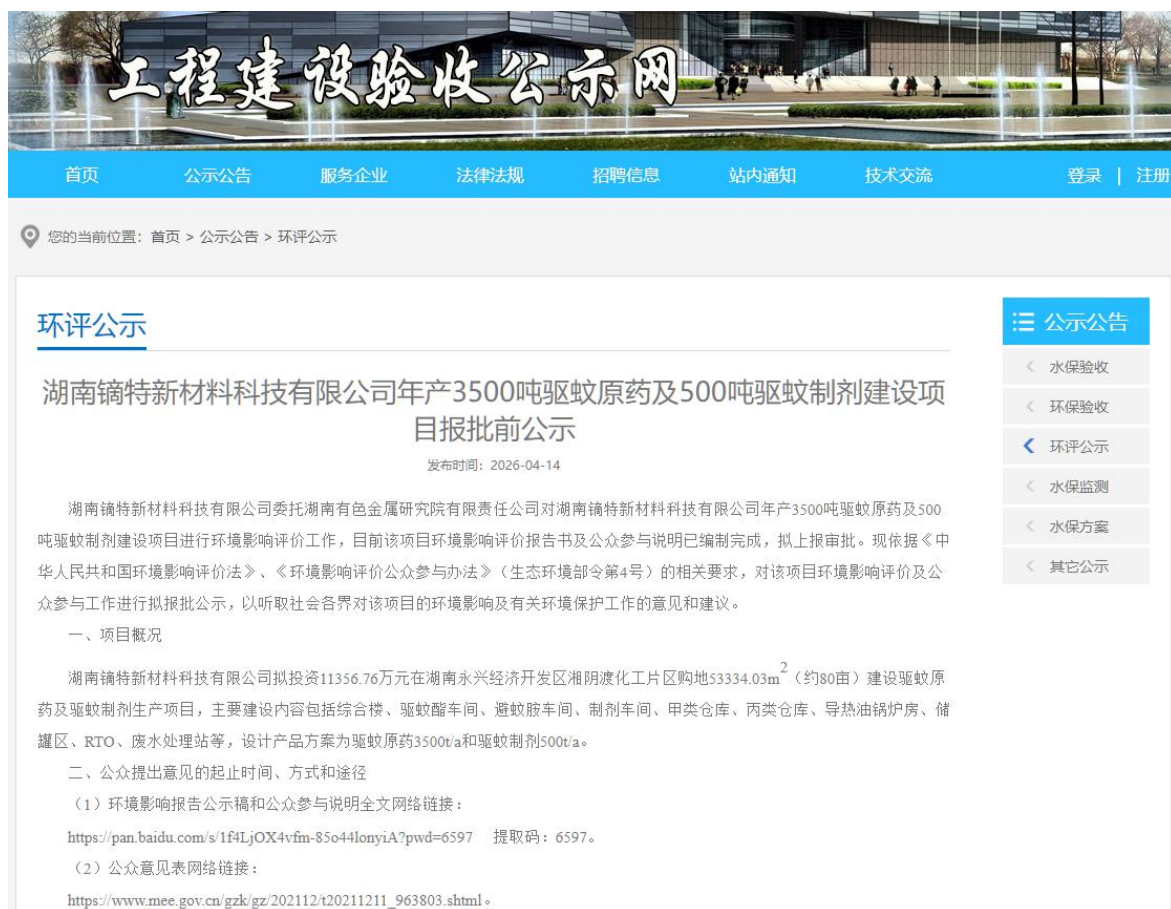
工程建设验收公示网

首页　公示公告　服务企业　法律法规　招聘信息　站内通知　技术交流　登录 | 注册

您的当前位置：首页 > 公示公告 > 环评公示

环评公示

湖南镝特新材料科技有限公司年产3500吨驱蚊原药及500吨驱蚊制剂建设项目报批前公示

发布时间：2026-04-14

湖南镝特新材料科技有限公司委托湖南有色金属研究院有限责任公司对湖南镝特新材料科技有限公司年产3500吨驱蚊原药及500吨驱蚊制剂建设项目进行环境影响评价工作，目前该项目环境影响评价报告书及公众参与说明已编制完成，拟上报审批。现依据《中华人民共和国环境影响评价法》、《环境影响评价公众参与办法》（生态环境部令第4号）的相关要求，对该项目环境影响评价及公众参与工作进行拟报批公示，以听取社会各界对该项目的环境影响及有关环境保护工作的意见和建议。

一、项目概况

湖南镝特新材料科技有限公司拟投资11356.76万元在湖南永兴经济开发区湘阴渡化工片区购地53334.03m$^2$（约80亩）建设驱蚊原药及驱蚊制剂生产项目，主要建设内容包括综合楼、驱蚊酯车间、避蚊胺车间、制剂车间、甲类仓库、丙类仓库、导热油锅炉房、储罐区、RTO、废水处理站等，设计产品方案为驱蚊原药3500t/a和驱蚊制剂500t/a。

二、公众提出意见的起止时间、方式和途径

（1）环境影响报告公示稿和公众参与说明全文网络链接：

https://pan.baidu.com/s/1f4LjOX4vfm-85o44lonyiA?pwd=6597　提取码：6597。

（2）公众意见表网络链接：

https://www.mee.gov.cn/gzk/gz/202112/t20211211_963803.shtml。

公示公告

水保验收

环保验收

环评公示

水保监测

水保方案

其它公示